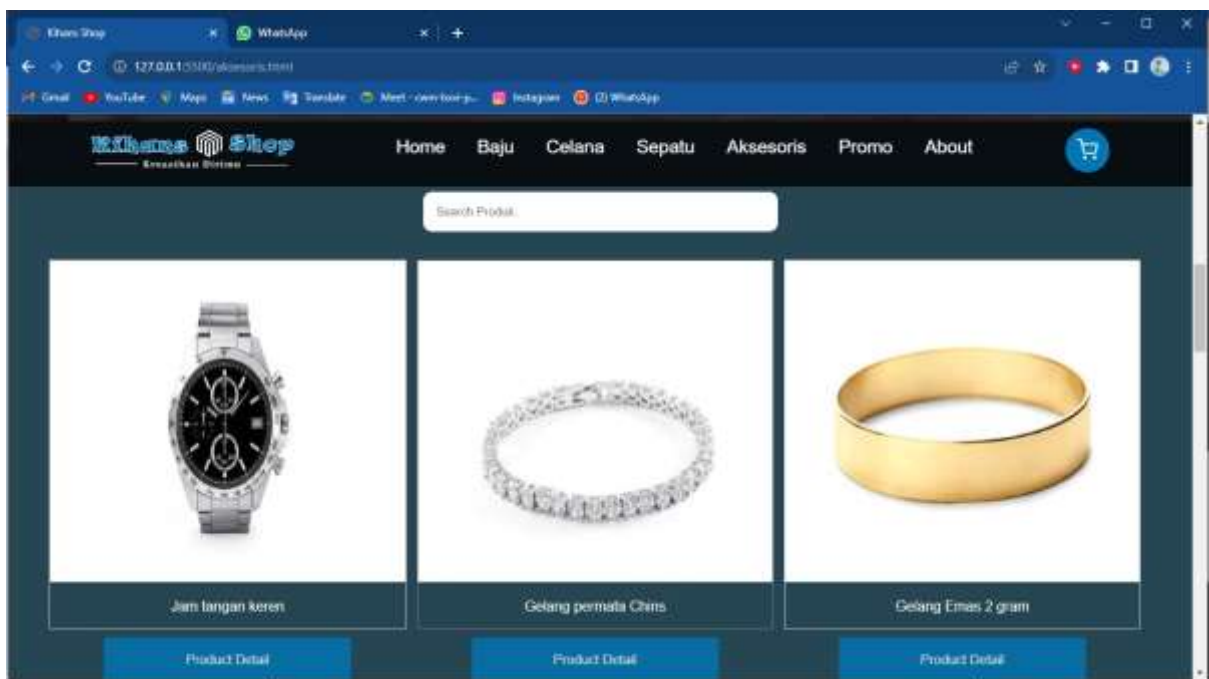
Kihans Shop
WhatsApp
127.0.0.1:5500/aksesoris.html
Gmail YouTube Maps News Translate Meet - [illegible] Instagram (2) WhatsApp

Kihans Shop
Kreasikan Dirimu

Home Baju Celana Sepatu Aksesoris Promo About

Search Produk

Jam tangan keren
Product Detail

Gelang permata Chris
Product Detail

Gelang Emas 2 gram
Product Detail